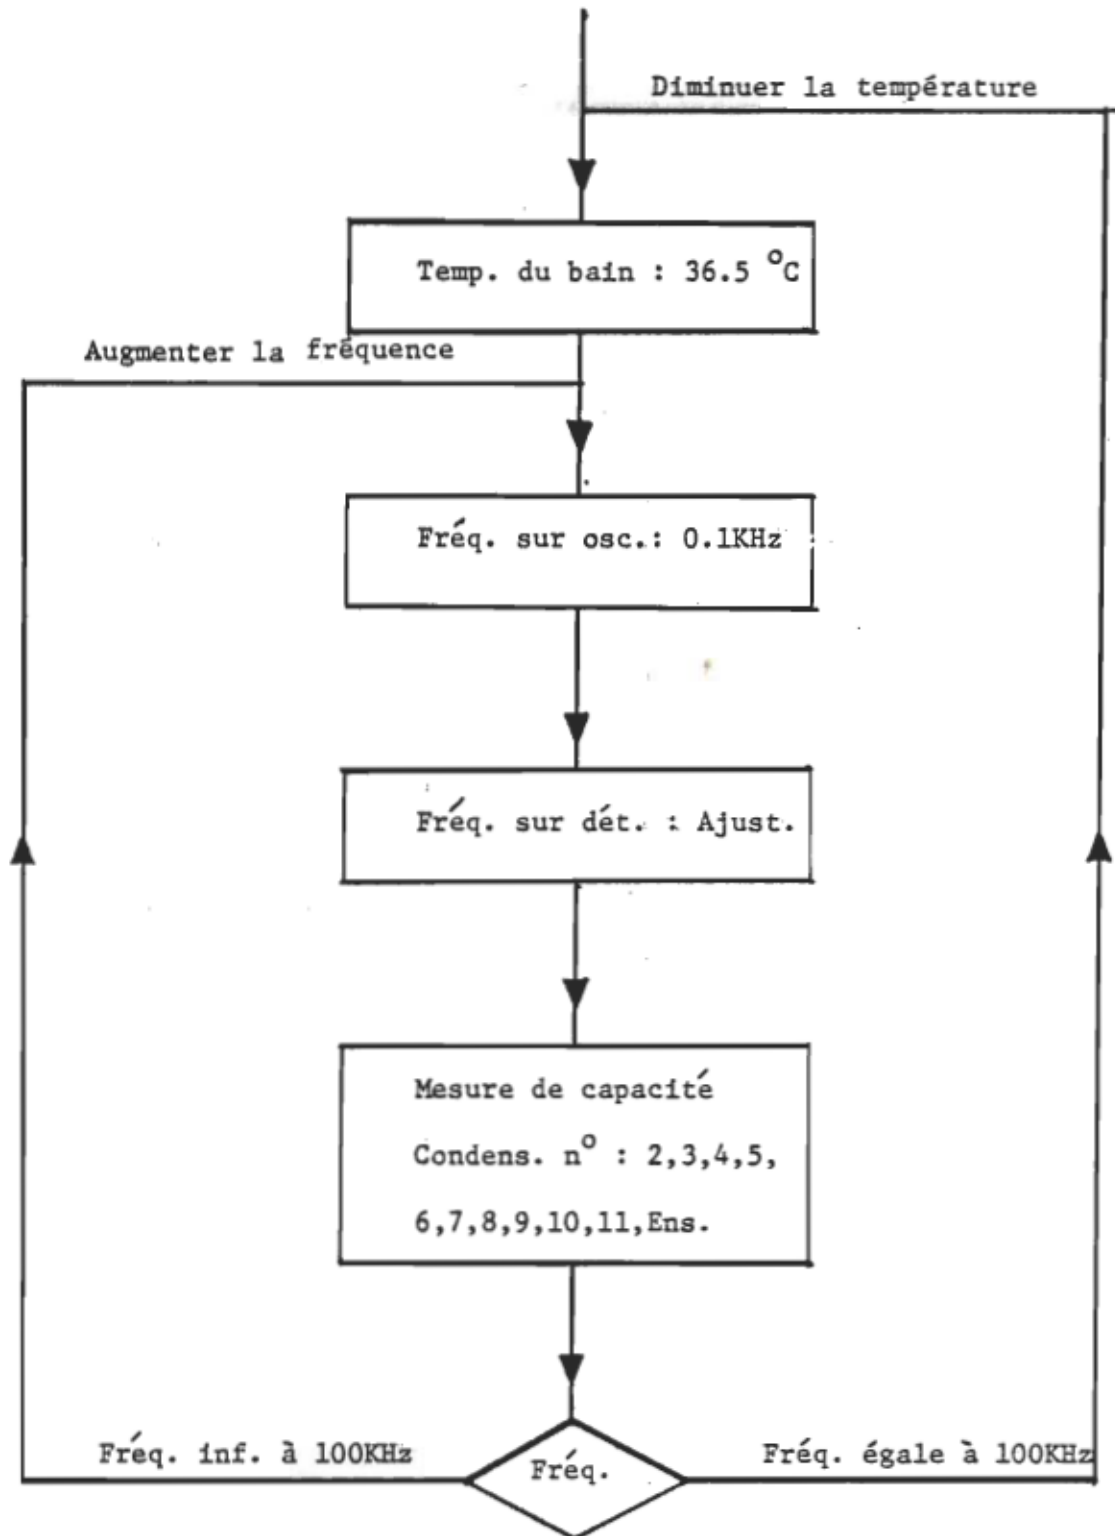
Diminuer la température

Temp. du bain : 36.5 $^{o}$C

Augmenter la fréquence

Fréq. sur osc.: 0.1KHz

Fréq. sur dét. : Ajust.

Mesure de capacité

Condens. n$^{o}$ : 2,3,4,5,

6,7,8,9,10,11,Ens.

Fréq. inf. à 100KHz

Fréq.

Fréq. égale à 100KHz